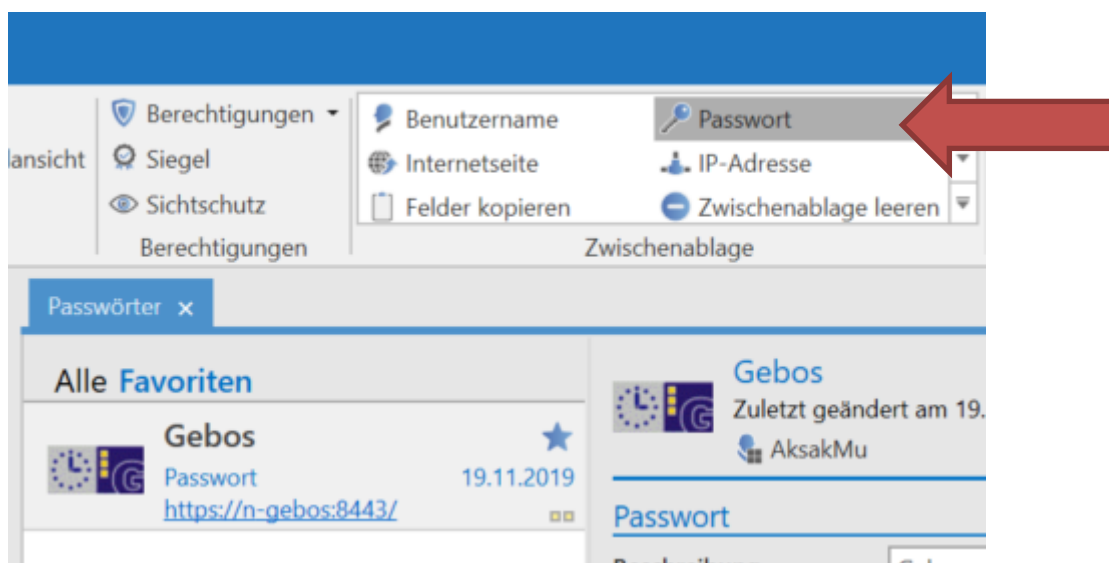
lansicht

Berechtigungen ▾
Siegel
Sichtschutz
Berechtigungen

Benutzername
Internetseite
Felder kopieren
Passwort
IP-Adresse
Zwischenablage leeren
Zwischenablage

Passwörter ×

Alle Favoriten

Gebos
Passwort
https://n-gebos:8443/
19.11.2019

Gebos
Zuletzt geändert am 19.
AksakMu

Passwort